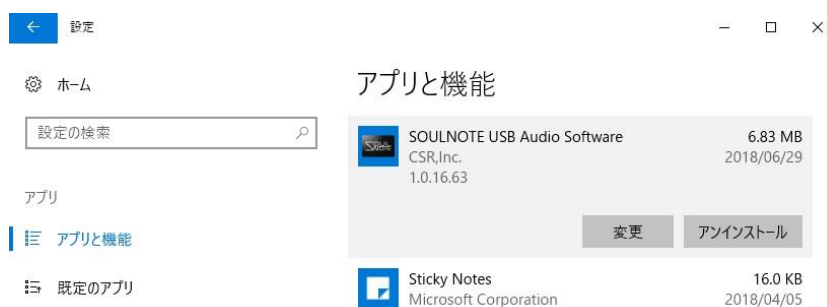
設定

ホーム

設定の検索

アプリ

アプリと機能

既定のアプリ

アプリと機能

SOULNOTE USB Audio Software
CSR,Inc.
1.0.16.63
6.83 MB
2018/06/29

変更
アンインストール

Sticky Notes
Microsoft Corporation
16.0 KB
2018/04/05